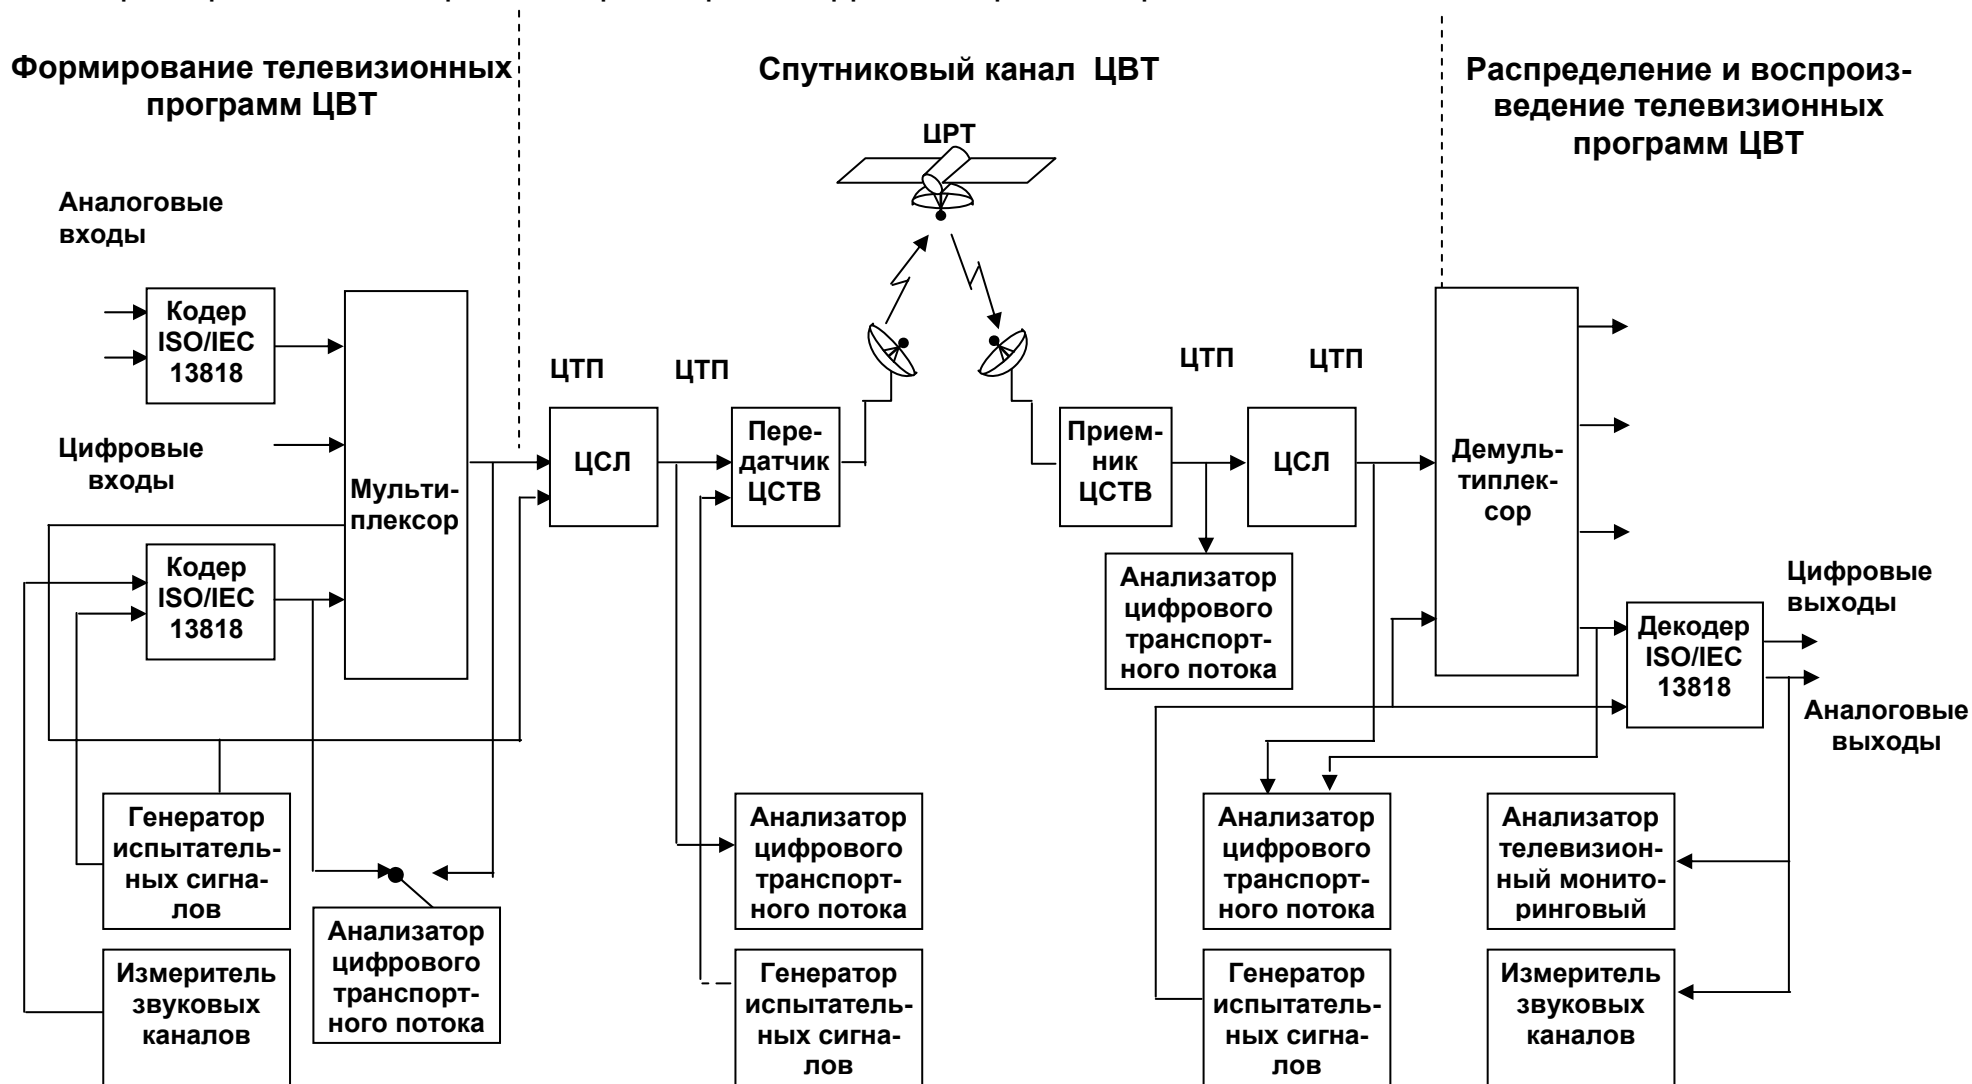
Формирование телевизионных программ ЦВТ

Спутниковый канал ЦВТ

Распределение и воспроизведение телевизионных программ ЦВТ

ЦРТ

Аналоговые входы

Кодер ISO/IEC 13818

Цифровые входы

Мультиплексор

Кодер ISO/IEC 13818

ЦТП

ЦТП

ЦСЛ

Передатчик ЦСТВ

Приемник ЦСТВ

ЦТП

ЦТП

ЦСЛ

Демультиплексор

Анализатор цифрового транспортного потока

Цифровые выходы

Декодер ISO/IEC 13818

Аналоговые выходы

Генератор испытательных сигналов

Анализатор цифрового транспортного потока

Измеритель звуковых каналов

Анализатор цифрового транспортного потока

Генератор испытательных сигналов

Анализатор цифрового транспортного потока

Генератор испытательных сигналов

Анализатор телевизионный мониторинговый

Измеритель звуковых каналов